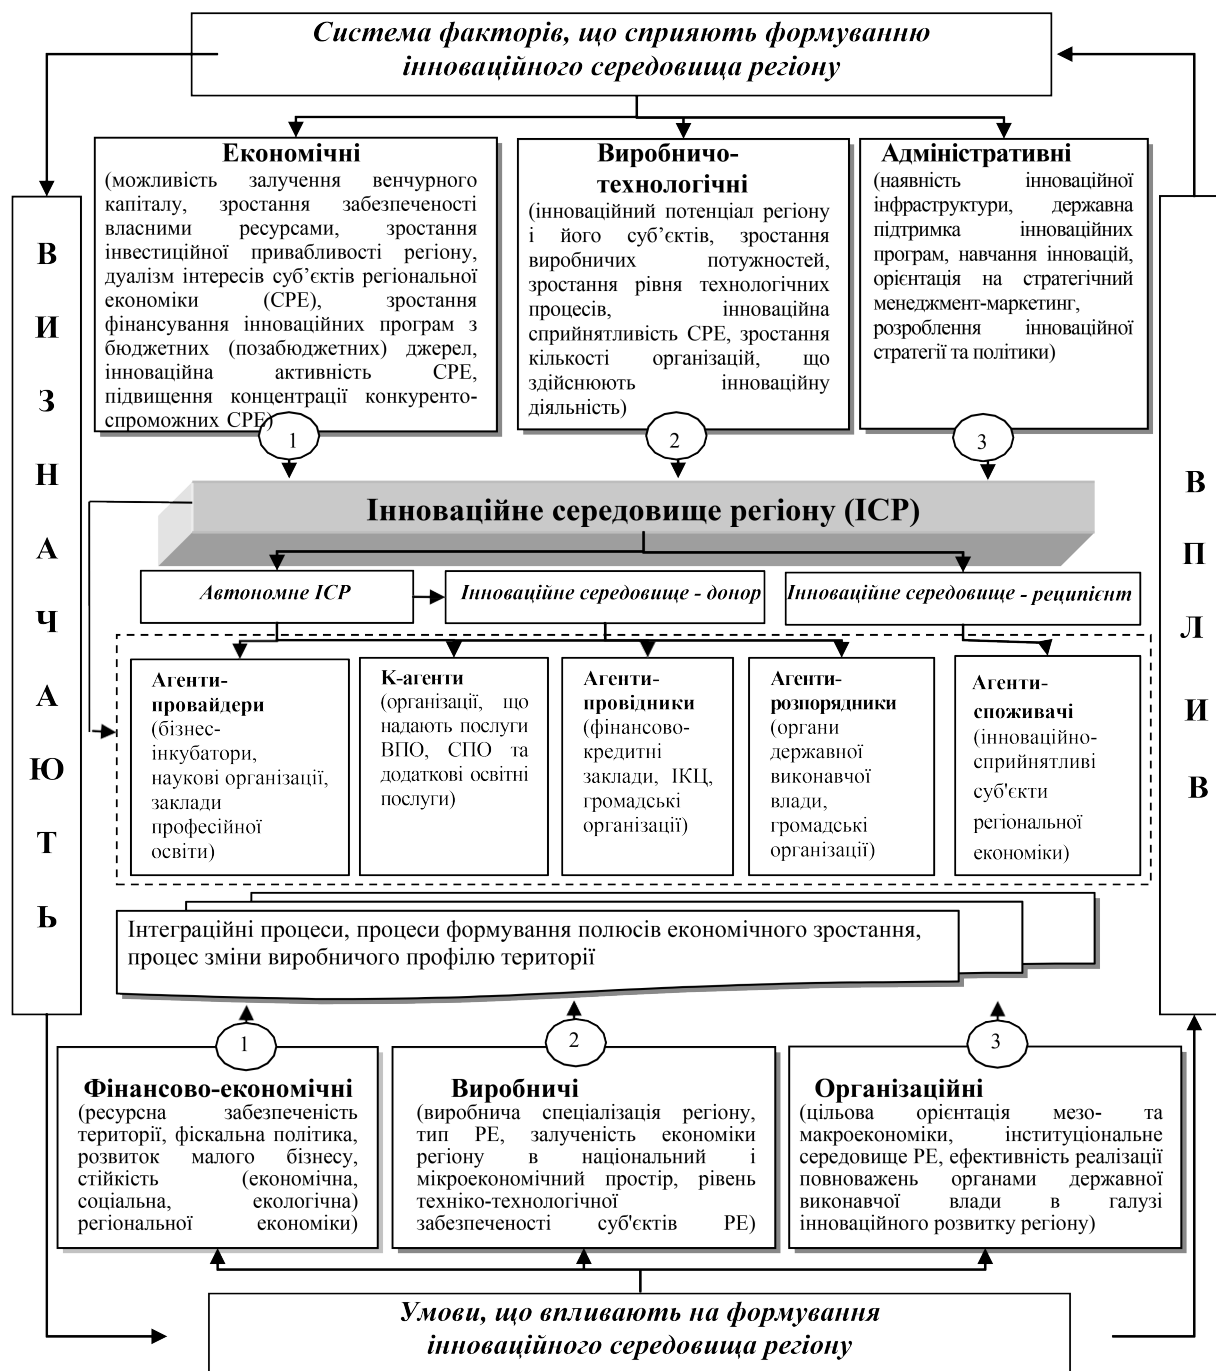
Система факторів, що сприяють формуванню інноваційного середовища регіону

ВИЗНАЧАЮТЬ

Економічні
(можливість залучення венчурного капіталу, зростання забезпеченості власними ресурсами, зростання інвестиційної привабливості регіону, дуалізм інтересів суб'єктів регіональної економіки (СРЕ), зростання фінансування інноваційних програм з бюджетних (позабюджетних) джерел, інноваційна активність СРЕ, підвищення концентрації конкурентоспроможних СРЕ)

Виробничо-технологічні
(інноваційний потенціал регіону і його суб'єктів, зростання виробничих потужностей, зростання рівня технологічних процесів, інноваційна сприйнятливість СРЕ, зростання кількості організацій, що здійснюють інноваційну діяльність)

Адміністративні
(наявність інноваційної інфраструктури, державна підтримка інноваційних програм, навчання інновацій, орієнтація на стратегічний менеджмент-маркетинг, розроблення інноваційної стратегії та політики)

1

2

3

Інноваційне середовище регіону (ІСР)

ВПЛИВ

Автономне ІСР

Інноваційне середовище - донор

Інноваційне середовище - реципієнт

Агенти-провайдери
(бізнес-інкубатори, наукові організації, заклади професійної освіти)

К-агенти
(організації, що надають послуги ВПО, СПО та додаткові освітні послуги)

Агенти-провідники
(фінансово-кредитні заклади, ІКЦ, громадські організації)

Агенти-розпорядники
(органи державної виконавчої влади, громадські організації)

Агенти-споживачі
(інноваційно-сприйнятливі суб'єкти регіональної економіки)

Інтеграційні процеси, процеси формування полюсів економічного зростання, процес зміни виробничого профілю території

1

2

3

Фінансово-економічні
(ресурсна забезпеченість території, фіскальна політика, розвиток малого бізнесу, стійкість (економічна, соціальна, екологічна) регіональної економіки)

Виробничі
(виробнича спеціалізація регіону, тип РЕ, залученість економіки регіону в національний і мікроекономічний простір, рівень техніко-технологічної забезпеченості суб'єктів РЕ)

Організаційні
(цільова орієнтація мезо- та макроекономіки, інституціональне середовище РЕ, ефективність реалізації повноважень органами державної виконавчої влади в галузі інноваційного розвитку регіону)

Умови, що впливають на формування інноваційного середовища регіону